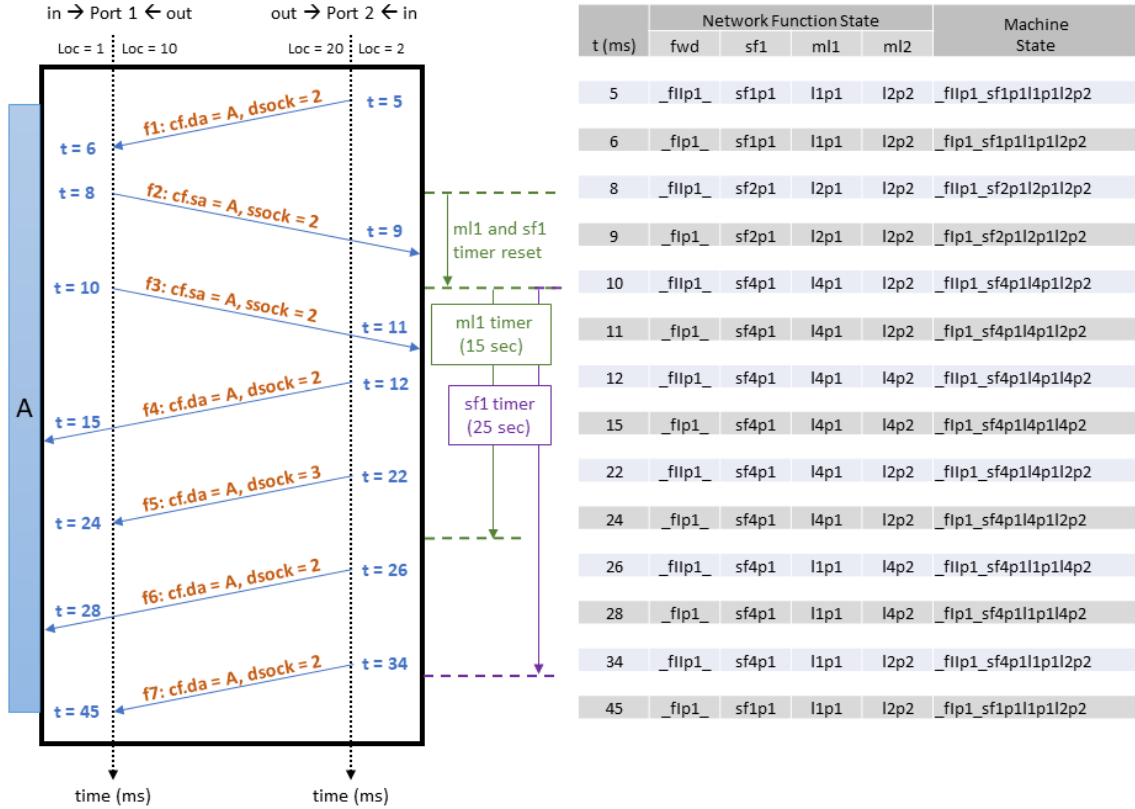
in → Port 1 ← out
out → Port 2 ← in

Loc = 1 | Loc = 10
Loc = 20 | Loc = 2

t = 5
f1: cf.da = A, dsock = 2
t = 6
t = 8
f2: cf.sa = A, ssock = 2
t = 9
ml1 and sf1 timer reset
t = 10
f3: cf.sa = A, ssock = 2
t = 11
ml1 timer (15 sec)
t = 12
f4: cf.da = A, dsock = 2
sf1 timer (25 sec)
t = 15
A
f5: cf.da = A, dsock = 3
t = 22
t = 24
f6: cf.da = A, dsock = 2
t = 26
t = 28
f7: cf.da = A, dsock = 2
t = 34
t = 45

time (ms)
time (ms)

| t (ms) | fwd | sf1 | ml1 | ml2 | Machine State |
|---|---|---|---|---|---|
| | Network Function State | | | | |
| 5 | _fIIp1_ | sf1p1 | l1p1 | l2p2 | _fIIp1_sf1p1l1p1l2p2 |
| 6 | _fIp1_ | sf1p1 | l1p1 | l2p2 | _fIp1_sf1p1l1p1l2p2 |
| 8 | _fIIp1_ | sf2p1 | l2p1 | l2p2 | _fIIp1_sf2p1l2p1l2p2 |
| 9 | _fIp1_ | sf2p1 | l2p1 | l2p2 | _fIp1_sf2p1l2p1l2p2 |
| 10 | _fIIp1_ | sf4p1 | l4p1 | l2p2 | _fIIp1_sf4p1l4p1l2p2 |
| 11 | _fIp1_ | sf4p1 | l4p1 | l2p2 | _fIp1_sf4p1l4p1l2p2 |
| 12 | _fIIp1_ | sf4p1 | l4p1 | l4p2 | _fIIp1_sf4p1l4p1l4p2 |
| 15 | _fIp1_ | sf4p1 | l4p1 | l4p2 | _fIp1_sf4p1l4p1l4p2 |
| 22 | _fIIp1_ | sf4p1 | l4p1 | l2p2 | _fIIp1_sf4p1l4p1l2p2 |
| 24 | _fIp1_ | sf4p1 | l4p1 | l2p2 | _fIp1_sf4p1l4p1l2p2 |
| 26 | _fIIp1_ | sf4p1 | l1p1 | l4p2 | _fIIp1_sf4p1l1p1l4p2 |
| 28 | _fIp1_ | sf4p1 | l1p1 | l4p2 | _fIp1_sf4p1l1p1l4p2 |
| 34 | _fIIp1_ | sf4p1 | l1p1 | l2p2 | _fIIp1_sf4p1l1p1l2p2 |
| 45 | _fIp1_ | sf1p1 | l1p1 | l2p2 | _fIp1_sf1p1l1p1l2p2 |